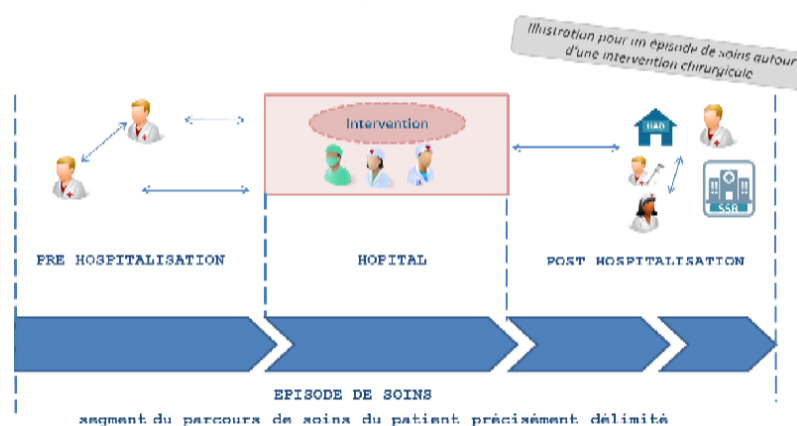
Illustration pour un épisode de soins autour d'une intervention chirurgicale

Intervention

HAD

SSR

PRE HOSPITALISATION

HOPITAL

POST HOSPITALISATION

EPISODE DE SOINS

segment du parcours de soins du patient précisément délimité